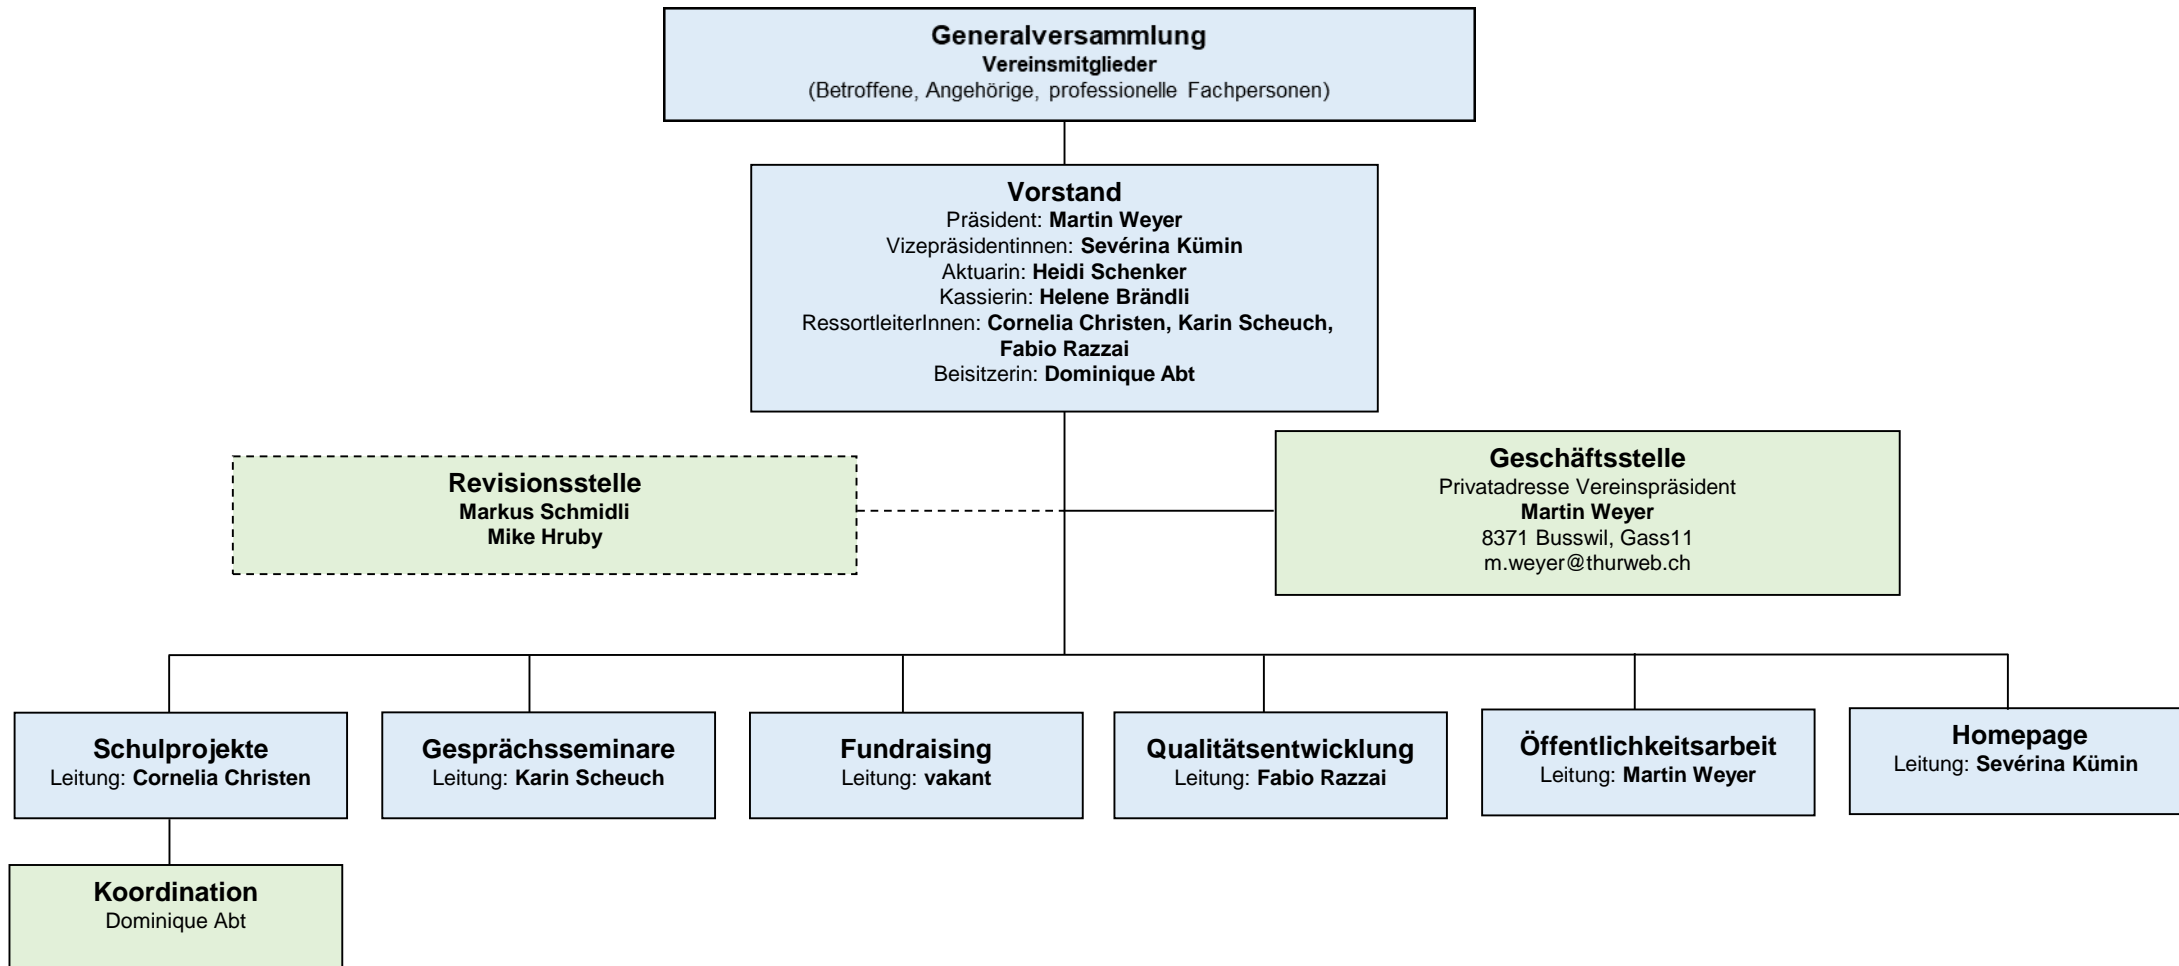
Generalversammlung
Vereinsmitglieder
(Betroffene, Angehörige, professionelle Fachpersonen)

Vorstand
Präsident: Martin Weyer
Vizepräsidentinnen: Sevérina Kümin
Aktuarin: Heidi Schenker
Kassierin: Helene Brändli
RessortleiterInnen: Cornelia Christen, Karin Scheuch, Fabio Razzai
Beisitzerin: Dominique Abt

Revisionsstelle
Markus Schmidli
Mike Hruby

Geschäftsstelle
Privatadresse Vereinspräsident
Martin Weyer
8371 Busswil, Gass11
m.weyer@thurweb.ch

Schulprojekte
Leitung: Cornelia Christen

Gesprächsseminare
Leitung: Karin Scheuch

Fundraising
Leitung: vakant

Qualitätsentwicklung
Leitung: Fabio Razzai

Öffentlichkeitsarbeit
Leitung: Martin Weyer

Homepage
Leitung: Sevérina Kümin

Koordination
Dominique Abt